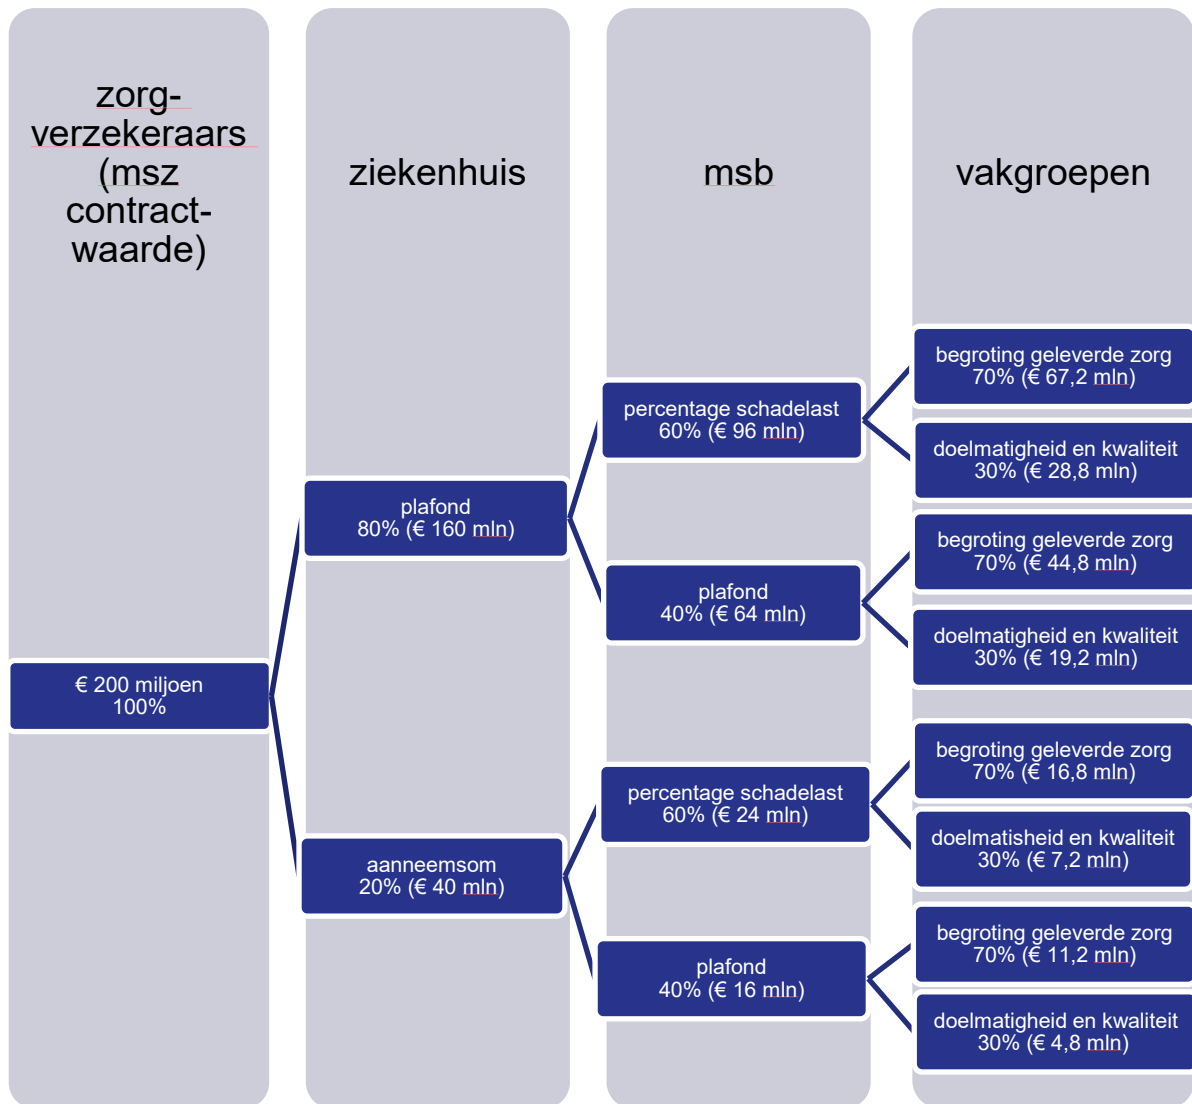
zorgverzekeraars (msz contractwaarde)

ziekenhuis

msb

vakgroepen

€ 200 miljoen
100%

plafond
80% (€ 160 mln)

aanneemsom
20% (€ 40 mln)

percentage schadelast
60% (€ 96 mln)

plafond
40% (€ 64 mln)

percentage schadelast
60% (€ 24 mln)

plafond
40% (€ 16 mln)

begroting geleverde zorg
70% (€ 67,2 mln)

doelmatigheid en kwaliteit
30% (€ 28,8 mln)

begroting geleverde zorg
70% (€ 44,8 mln)

doelmatigheid en kwaliteit
30% (€ 19,2 mln)

begroting geleverde zorg
70% (€ 16,8 mln)

doelmatisheid en kwaliteit
30% (€ 7,2 mln)

begroting geleverde zorg
70% (€ 11,2 mln)

doelmatigheid en kwaliteit
30% (€ 4,8 mln)